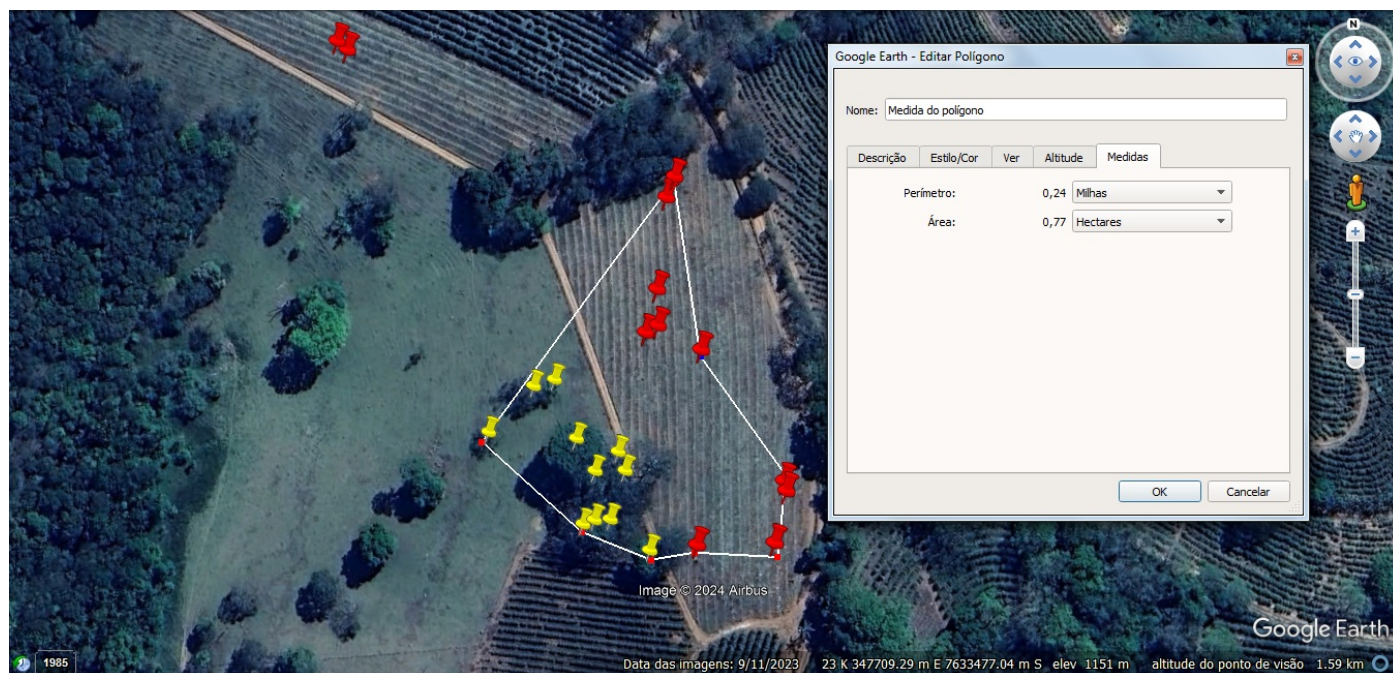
Google Earth - Editar Polígono

Nome: Medida do polígono

Descrição | Estilo/Cor | Ver | Altitude | Medidas

Perímetro: 0,24 Milhas

Área: 0,77 Hectares

OK | Cancelar

N

Image © 2024 Airbus

Google Earth

1985

Data das imagens: 9/11/2023 23 K 347709.29 m E 7633477.04 m S elev 1151 m altitude do ponto de visão 1.59 km